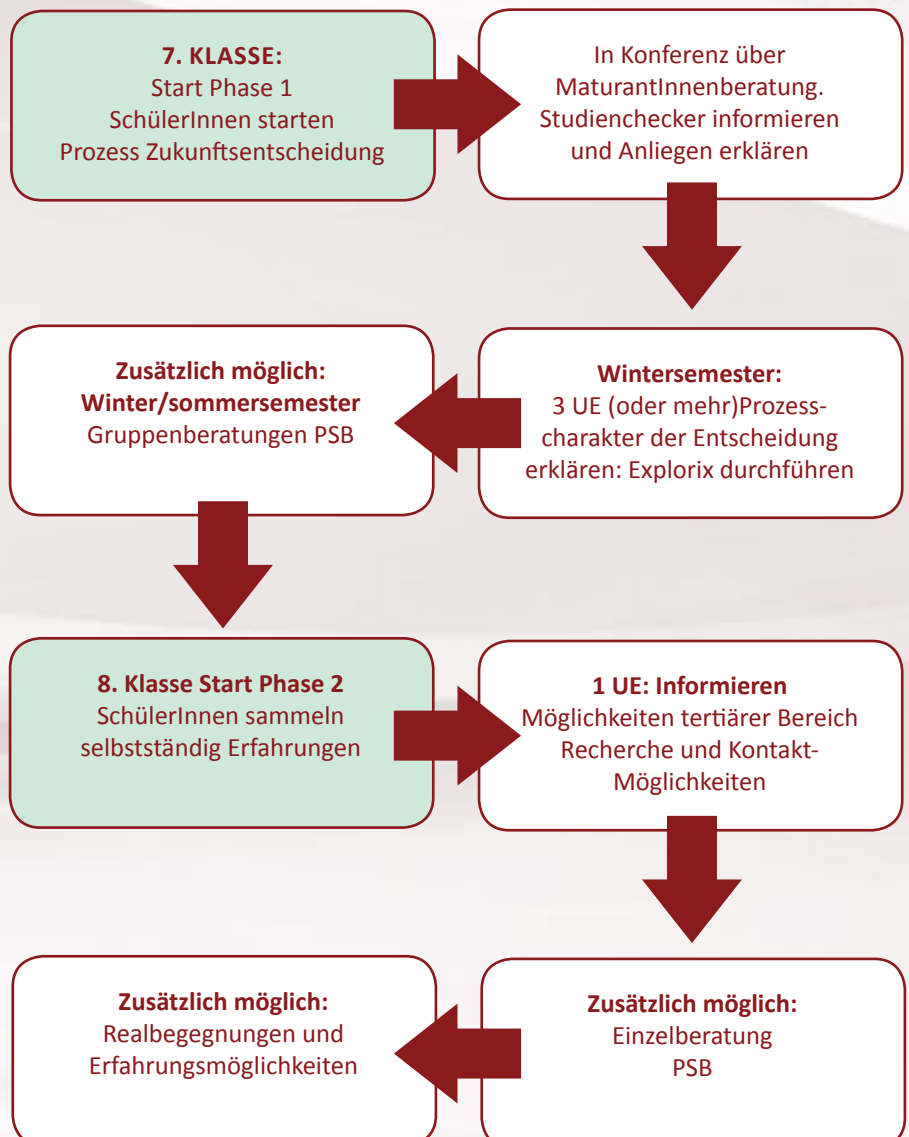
7. KLASSE:
Start Phase 1
SchülerInnen starten
Prozess Zukunftsentscheidung

In Konferenz über MaturantInnenberatung. Studienchecker informieren und Anliegen erklären

Zusätzlich möglich:
Winter/sommersemester
Gruppenberatungen PSB

Wintersemester:
3 UE (oder mehr)Prozesscharakter der Entscheidung erklären: Explorix durchführen

8. Klasse Start Phase 2
SchülerInnen sammeln selbstständig Erfahrungen

1 UE: Informieren
Möglichkeiten tertiärer Bereich
Recherche und Kontakt-Möglichkeiten

Zusätzlich möglich:
Realbegegnungen und Erfahrungsmöglichkeiten

Zusätzlich möglich:
Einzelberatung
PSB